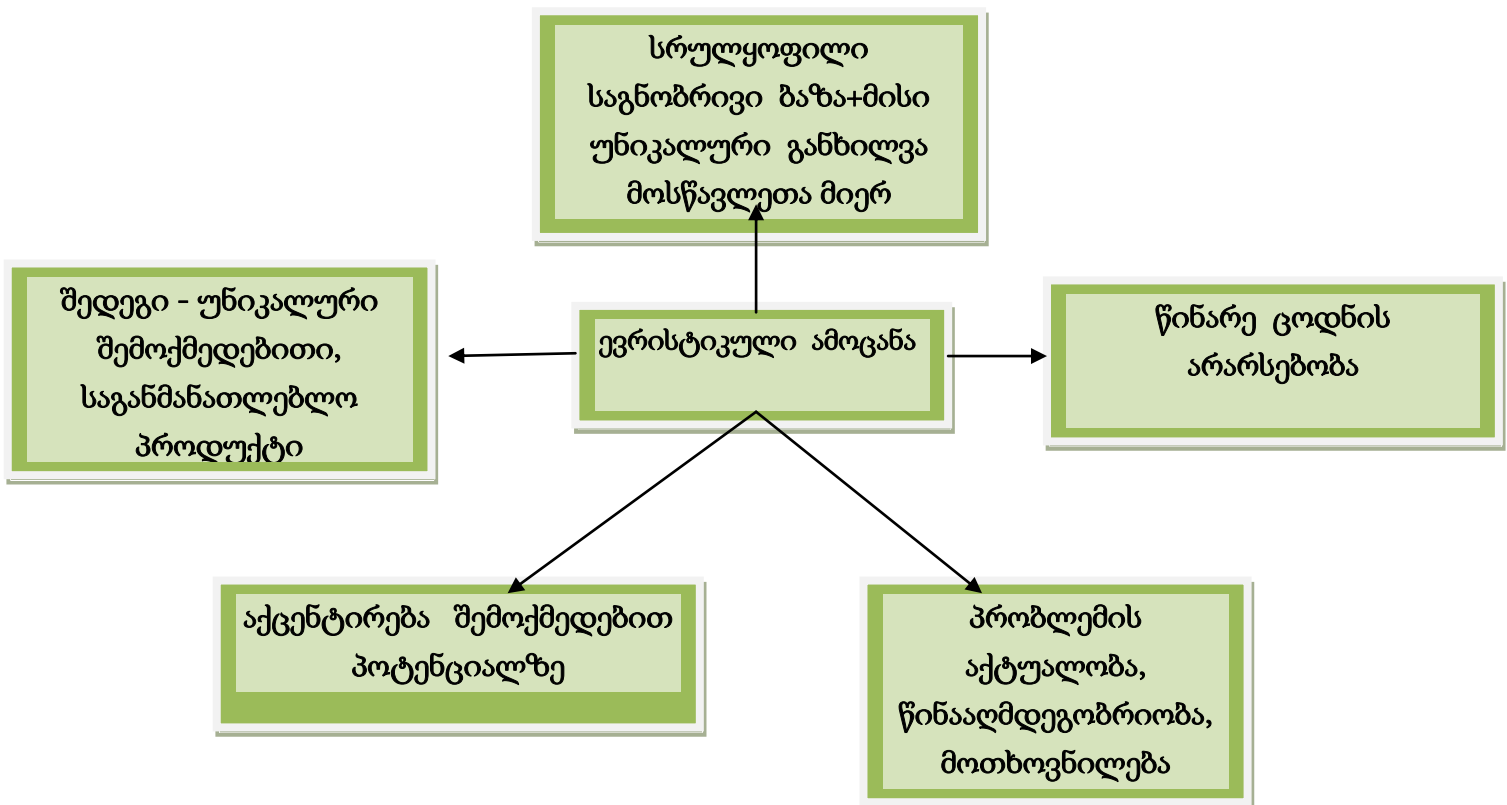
სრულყოფილი საგნობრივი ბაზა+მისი უნიკალური განხილვა მოსწავლეთა მიერ

შედეგი - უნიკალური შემოქმედებითი, საგანმანათლებლო პროდუქტი

ევრისტიკული ამოცანა

წინარე ცოდნის არარსებობა

აქცენტირება შემოქმედებით პოტენციალზე

პრობლემის აქტუალობა, წინააღმდეგობრიობა, მოთხოვნილება